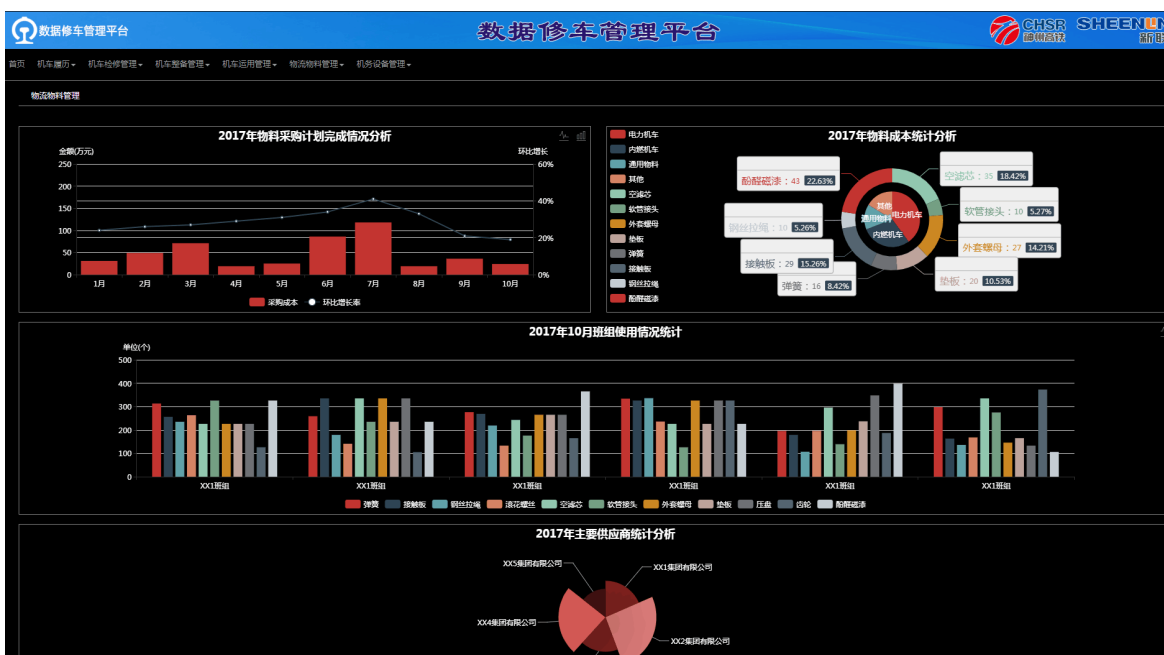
数据修车管理平台

数据修车管理平台

CHSR 中国高铁 SHEEN 新
首页 机车履历 机车检修管理 机车整备管理 机车运用管理 物流物料管理 机务设备管理

物流物料管理

2017年物料采购计划完成情况分析
金额(万元) 环比增长
250 200 150 100 50 0
60% 40% 20% 0%
1月 2月 3月 4月 5月 6月 7月 8月 9月 10月
采购成本 环比增长率

电力机车
内燃机车
通用物料
其他
空滤芯
软管接头
外套螺母
垫板
弹簧
接触板
钢丝拉绳
酚醛磁漆

2017年物料成本统计分析
酚醛磁漆：43 22.63%
空滤芯：35 18.42%
软管接头：10 5.26%
钢丝拉绳：10 5.26%
外套螺母：27 14.21%
接触板：29 15.26%
垫板：20 10.53%
弹簧：16 8.42%
其他
通用物料
电力机车
内燃机车

2017年10月班组使用情况统计
单位(个)
500 400 300 200 100 0
XX1班组 XX1班组 XX1班组 XX1班组 XX1班组 XX1班组
弹簧 接触板 钢丝拉绳 滚花螺丝 空滤芯 软管接头 外套螺母 垫板 压盘 齿轮 酚醛磁漆

2017年主要供应商统计分析
XX5集团有限公司
XX1集团有限公司
XX4集团有限公司
XX2集团有限公司